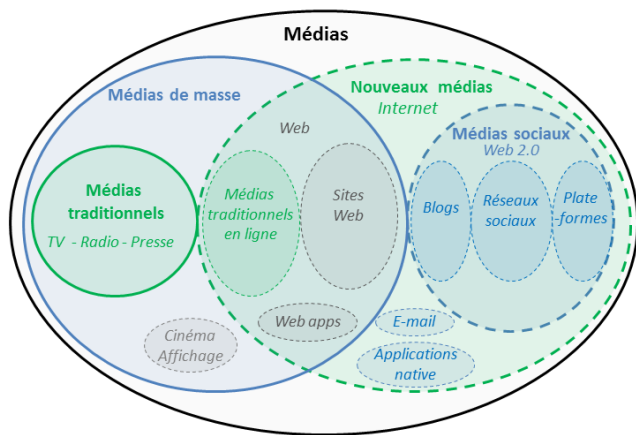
Médias

Médias de masse

Nouveaux médias
Internet

Web

Médias sociaux
Web 2.0

Médias traditionnels
TV - Radio - Presse

Médias traditionnels en ligne

Sites Web

Blogs

Réseaux sociaux

Plate-formes

Cinéma
Affichage

Web apps

E-mail

Applications native